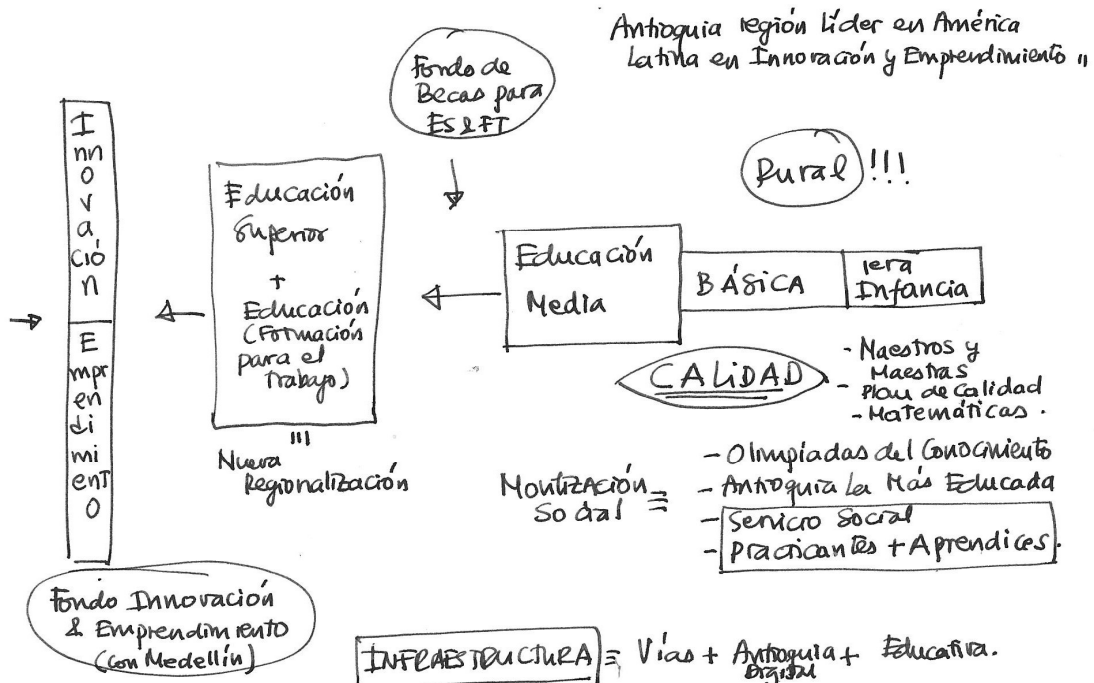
Antioquia región líder en América Latina en Innovación y Emprendimiento "

Fondo de Becas para ES&FT

I nn o v a ció n

E mpr en di mi ent o

Educación Superior + Educación (Formación para el Trabajo)

Nueva Regionalización

Rural !!!

Educación Media

BÁSICA

1era Infancia

CALIDAD

- Maestros y Maestras
- Plan de Calidad
- Matemáticas.

Movilización Social ≡

- Olimpiadas del Conocimiento
- Antioquia la Más Educada
- Servicio Social
- Practicantes + Aprendices.

Fondo Innovación & Emprendimiento (con Medellín)

INFRAESTRUCTURA ≡ Vías + Antioquia Digital + Educativa.